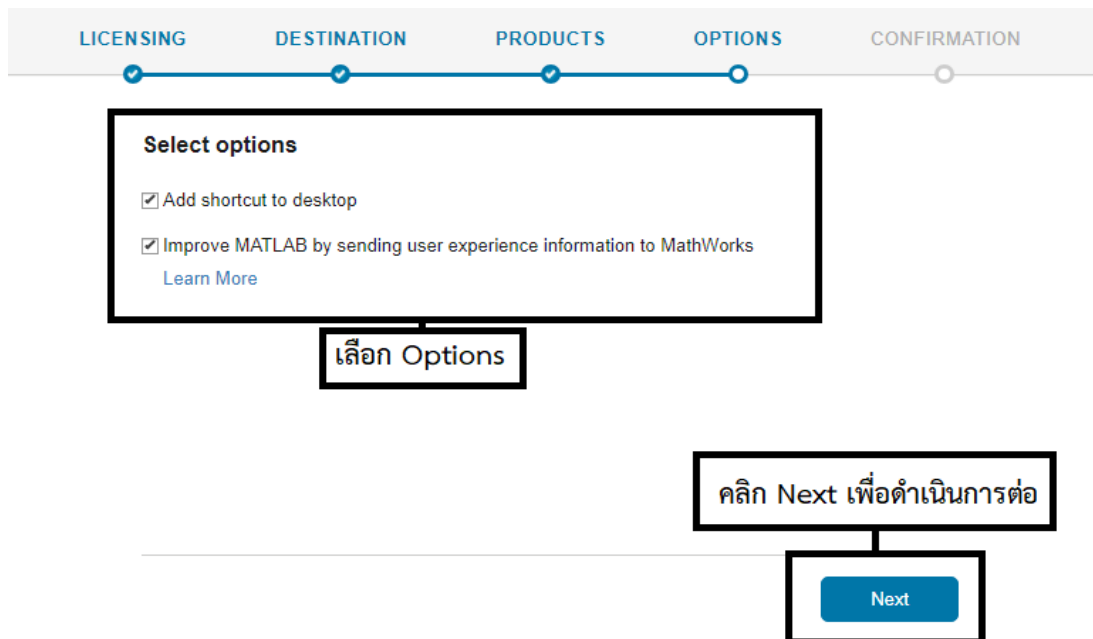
LICENSING DESTINATION PRODUCTS OPTIONS CONFIRMATION

Select options

☑ Add shortcut to desktop

☑ Improve MATLAB by sending user experience information to MathWorks
Learn More

เลือก Options

คลิก Next เพื่อดำเนินการต่อ

Next